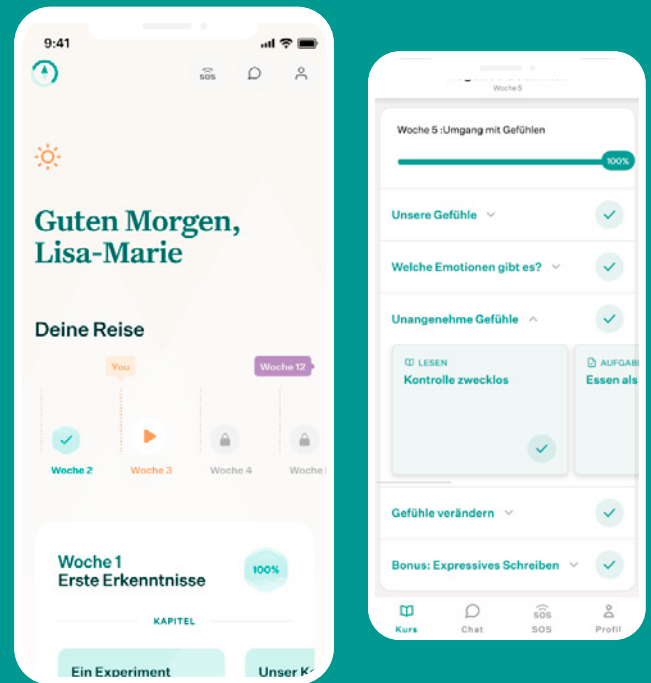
9:41

SOS

Guten Morgen, Lisa-Marie

Deine Reise

You

Woche 12

Woche 2

Woche 3

Woche 4

Woche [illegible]

Woche 1
Erste Erkenntnisse

100%

KAPITEL

Ein Experiment

Unser K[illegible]

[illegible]
Woche 5

Woche 5 :Umgang mit Gefühlen

100%

Unsere Gefühle

Welche Emotionen gibt es?

Unangenehme Gefühle

LESEN
Kontrolle zwecklos

AUFGAB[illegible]
Essen als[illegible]

Gefühle verändern

Bonus: Expressives Schreiben

Kurs

Chat

SOS

Profil